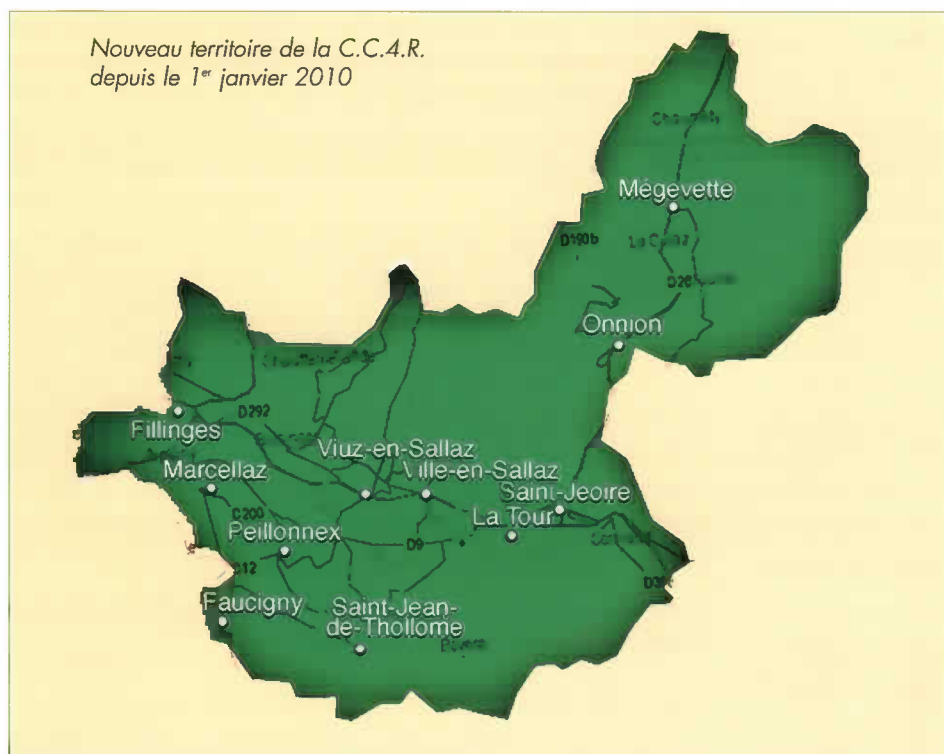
Nouveau territoire de la C.C.4.R.
depuis le 1$^{er}$ janvier 2010

Mégevette
D190b
D26
Onnion
D292
Fillinges
Viuz-en-Sallaz
Marcellaz
Ville-en-Sallaz
Saint-Jeoire
C200
La Tour
Peillonnex
D9
D12
Faucigny
Saint-Jean-de-Tholome